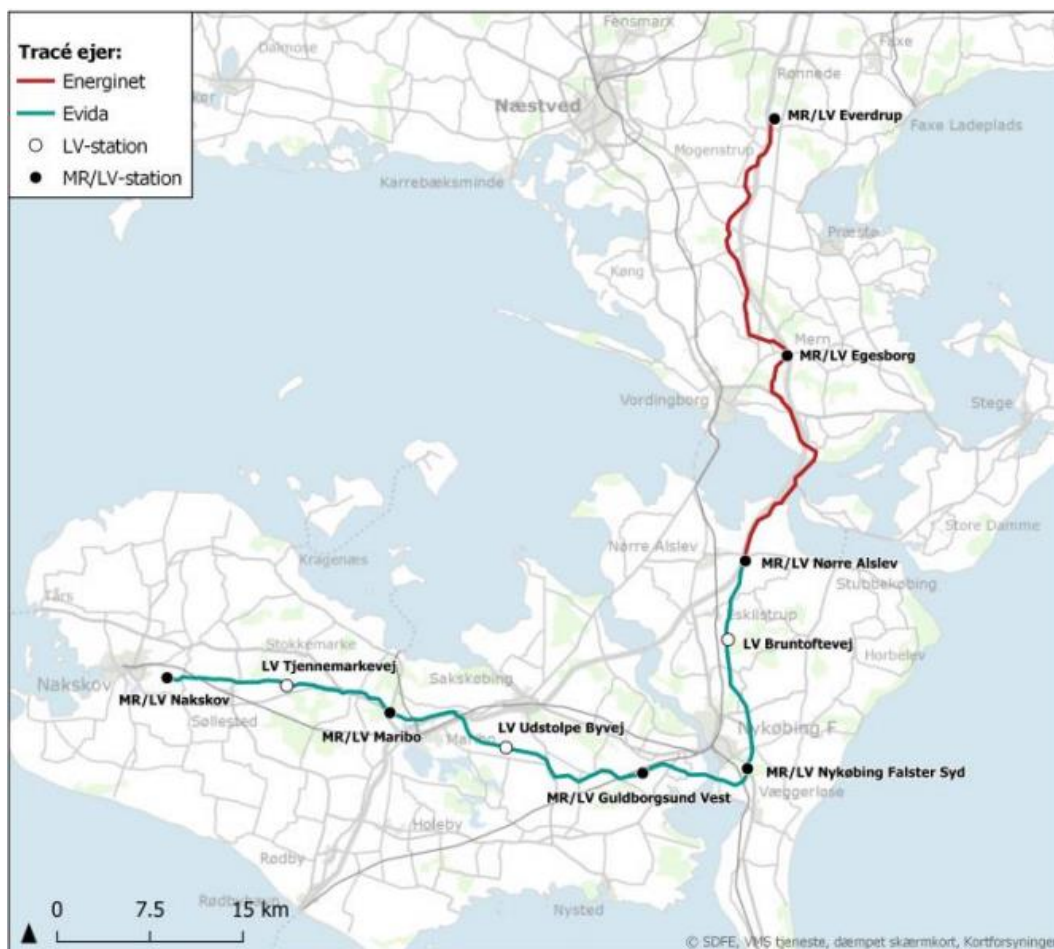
Tracé ejer:
Energinet
Evida
LV-station
MR/LV-station

Fensmark
Dalmose
Faxe
Rønnede
Næstved
MR/LV Everdrup
Faxe Ladeplads
Mogenstrup
Karrebæksminde
Præstø
Kong
Mern
MR/LV Egesborg
Vordingborg
Stege
Store Damme
Kragenæs
Nørre Alslev
MR/LV Nørre Alslev
Stubbekøbing
Tårs
Eskilstrup
LV Bruntoftevej
Horbelev
Stokkemarke
LV Tjennemarkevej
Nakskov
MR/LV Nakskov
Sakskøbing
Søllested
MR/LV Maribo
Maribo
LV Udstolpe Byvej
Nykøbing F
MR/LV Nykøbing Falster Syd
MR/LV Guldborgsund Vest
Væggerløse
Holeby
Rødby
Rødbyhavn
Nysted

0 7.5 15 km

© SDFE, WMS tjeneste, dæmpet skærmkort, Kortforsyninge